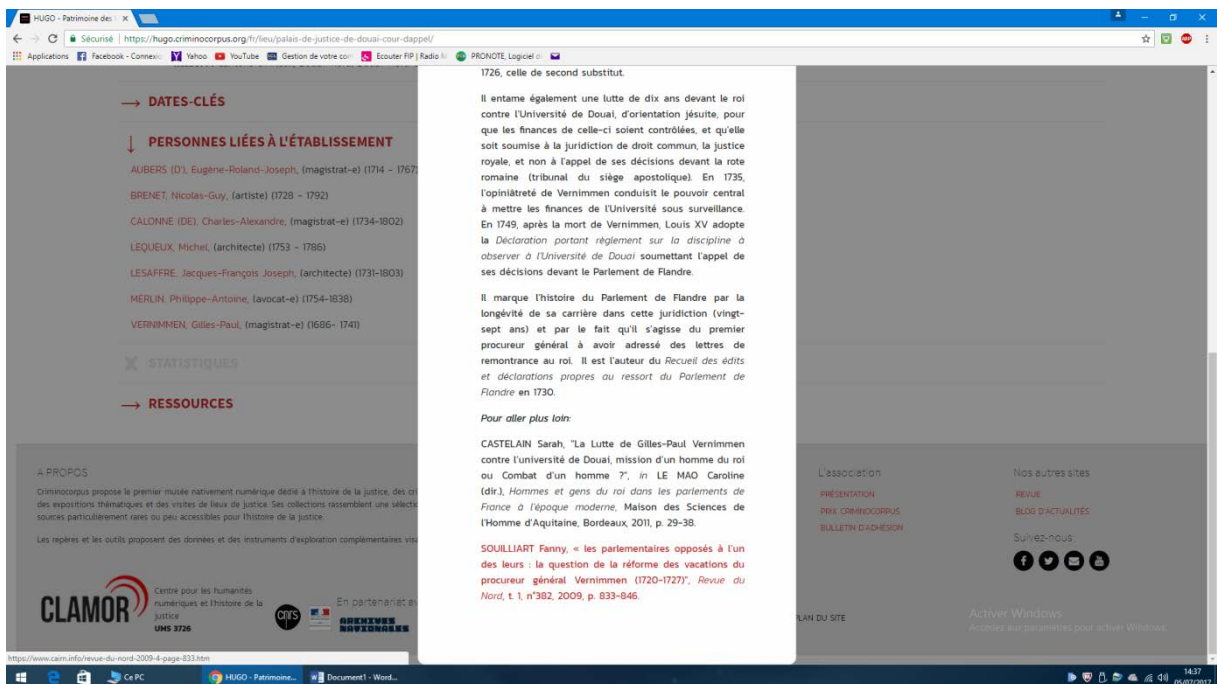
HUGO - Patrimoine des ×

Sécurisé | https://hugo.criminocorpus.org/fr/lieu/palais-de-justice-de-douai-cour-dappel/

Applications Facebook - Connexion Yahoo YouTube Gestion de votre con Ecouter FIP | Radio PRONOTE, Logiciel d

→ DATES-CLÉS

↓ PERSONNES LIÉES À L'ÉTABLISSEMENT

AUBERS (D'), Eugène-Roland-Joseph, (magistrat-e) (1714 - 1767)

BRENET, Nicolas-Guy, (artiste) (1728 - 1792)

CALONNE (DE), Charles-Alexandre, (magistrat-e) (1734-1802)

LEQUEUX, Michel, (architecte) (1753 - 1786)

LESAFFRE, Jacques-François Joseph, (architecte) (1731-1803)

MERLIN, Philippe-Antoine, (avocat-e) (1754-1838)

VERNIMMEN, Gilles-Paul, (magistrat-e) (1686- 1741)

STATISTIQUES

→ RESSOURCES

1726, celle de second substitut.

Il entame également une lutte de dix ans devant le roi contre l'Université de Douai, d'orientation jésuite, pour que les finances de celle-ci soient contrôlées, et qu'elle soit soumise à la juridiction de droit commun, la justice royale, et non à l'appel de ses décisions devant la rote romaine (tribunal du siège apostolique). En 1735, l'opiniâtreté de Vernimmen conduisit le pouvoir central à mettre les finances de l'Université sous surveillance. En 1749, après la mort de Vernimmen, Louis XV adopte la Déclaration portant règlement sur la discipline à observer à l'Université de Douai soumettant l'appel de ses décisions devant le Parlement de Flandre.

Il marque l'histoire du Parlement de Flandre par la longévité de sa carrière dans cette juridiction (vingt-sept ans) et par le fait qu'il s'agisse du premier procureur général à avoir adressé des lettres de remontrance au roi. Il est l'auteur du Recueil des édits et déclarations propres au ressort du Parlement de Flandre en 1730.

Pour aller plus loin:

CASTELAIN Sarah, "La Lutte de Gilles-Paul Vernimmen contre l'université de Douai, mission d'un homme du roi ou Combat d'un homme ?", in LE MAO Caroline (dir.), Hommes et gens du roi dans les parlements de France à l'époque moderne, Maison des Sciences de l'Homme d'Aquitaine, Bordeaux, 2011, p. 29-38.

SOUILLIART Fanny, « les parlementaires opposés à l'un des leurs : la question de la réforme des vacations du procureur général Vernimmen (1720-1727)", Revue du Nord, t. 1, n°382, 2009, p. 833-846.

A PROPOS

Criminocorpus propose le premier musée nativement numérique dédié à l'histoire de la justice, des cri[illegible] des expositions thématiques et des visites de lieux de justice. Ses collections rassemblent une sélecti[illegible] sources particulièrement rares ou peu accessibles pour l'histoire de la justice.

Les repères et les outils proposent des données et des instruments d'exploration complémentaires vis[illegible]

L'association

PRÉSENTATION
PRIX CRIMINOCORPUS
BULLETIN D'ADHÉSION

Nos autres sites

REVUE
BLOG D'ACTUALITÉS

Suivez-nous :

CLAMOR Centre pour les humanités numériques et l'histoire de la justice UMS 3726

En partenariat av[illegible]

ARCHIVES NATIONALES

PLAN DU SITE

Activer Windows
Accédez aux paramètres pour activer Windows.

https://www.cairn.info/revue-du-nord-2009-4-page-833.htm

Ce PC HUGO - Patrimoine... Document1 - Word...

14:37
05/07/2017